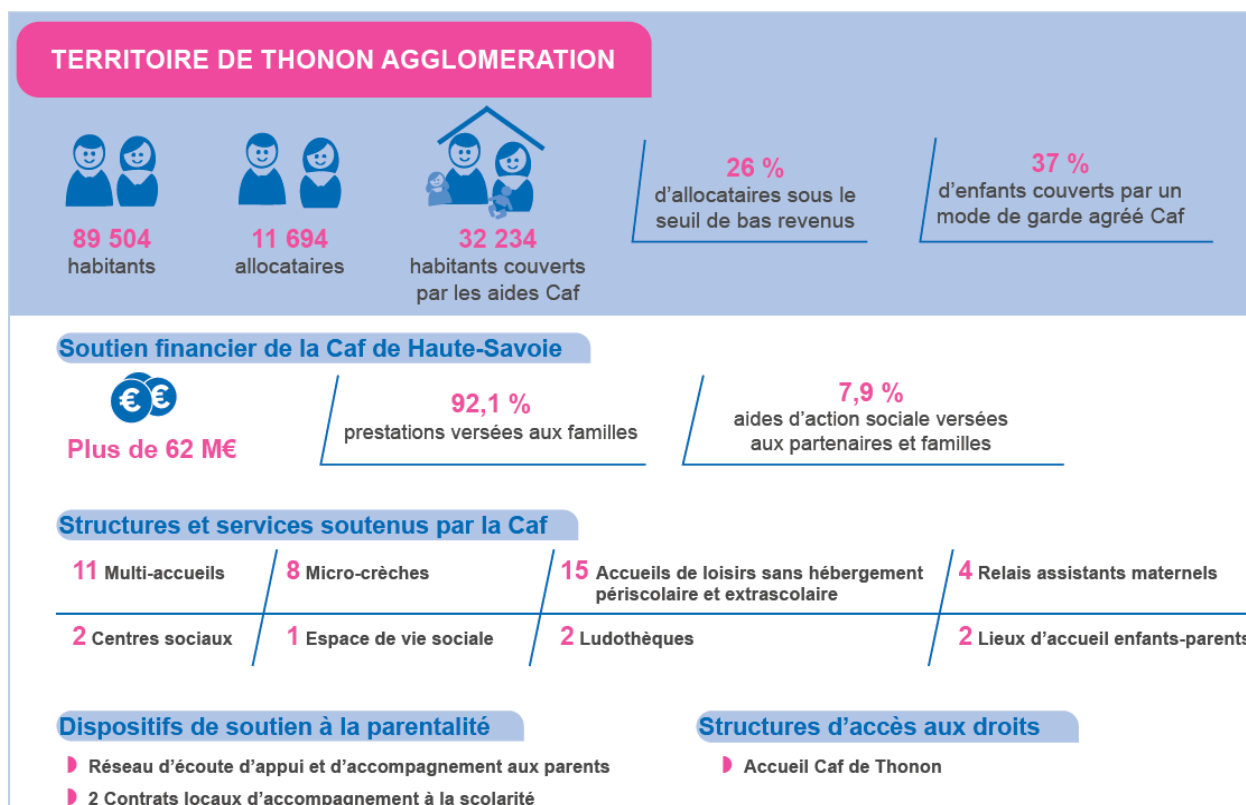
TERRITOIRE DE THONON AGGLOMERATION

89 504
habitants

11 694
allocataires

32 234
habitants couverts par les aides Caf

26 %
d'allocataires sous le seuil de bas revenus

37 %
d'enfants couverts par un mode de garde agréé Caf

Soutien financier de la Caf de Haute-Savoie

Plus de 62 M€

92,1 %
prestations versées aux familles

7,9 %
aides d'action sociale versées aux partenaires et familles

Structures et services soutenus par la Caf

11 Multi-accueils
8 Micro-crèches
15 Accueils de loisirs sans hébergement périscolaire et extrascolaire
4 Relais assistants maternels
2 Centres sociaux
1 Espace de vie sociale
2 Ludothèques
2 Lieux d'accueil enfants-parents

Dispositifs de soutien à la parentalité

Réseau d'écoute d'appui et d'accompagnement aux parents
2 Contrats locaux d'accompagnement à la scolarité

Structures d'accès aux droits

Accueil Caf de Thonon